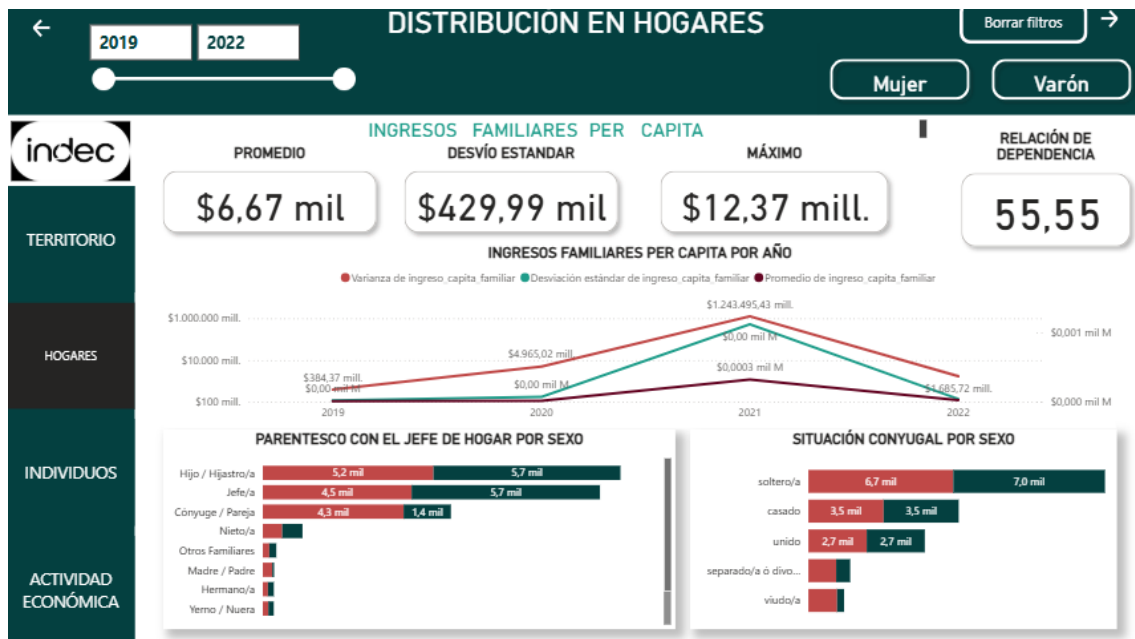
←
2019
2022
DISTRIBUCION EN HOGARES
Borrar filtros
→
Mujer
Varón

indec

TERRITORIO

HOGARES

INDIVIDUOS

ACTIVIDAD ECONÓMICA

INGRESOS FAMILIARES PER CAPITA

PROMEDIO
$6,67 mil

DESVÍO ESTANDAR
$429,99 mil

MÁXIMO
$12,37 mill.

RELACIÓN DE DEPENDENCIA
55,55

INGRESOS FAMILIARES PER CAPITA POR AÑO
Varianza de ingreso_capita_familiar
Desviación estándar de ingreso_capita_familiar
Promedio de ingreso_capita_familiar

$1.000.000 mill.
$10.000 mill.
$100 mill.
$0,001 mil M
$0,000 mil M
$384,37 mill.
$0,00 mil M
$4.965,02 mill.
$0,00 mil M
$1.243.495,43 mill.
$0,00 mil M
$0,0003 mil M
$1.685,72 mill.
2019
2020
2021
2022

PARENTESCO CON EL JEFE DE HOGAR POR SEXO
| | | |
|---|---|---|
| Hijo / Hijastro/a | 5,2 mil | 5,7 mil |
| Jefe/a | 4,5 mil | 5,7 mil |
| Cónyuge / Pareja | 4,3 mil | 1,4 mil |
| Nieto/a | | |
| Otros Familiares | | |
| Madre / Padre | | |
| Hermano/a | | |
| Yerno / Nuera | | |

SITUACIÓN CONYUGAL POR SEXO
| | | |
|---|---|---|
| soltero/a | 6,7 mil | 7,0 mil |
| casado | 3,5 mil | 3,5 mil |
| unido | 2,7 mil | 2,7 mil |
| separado/a ó divo... | | |
| viudo/a | | |